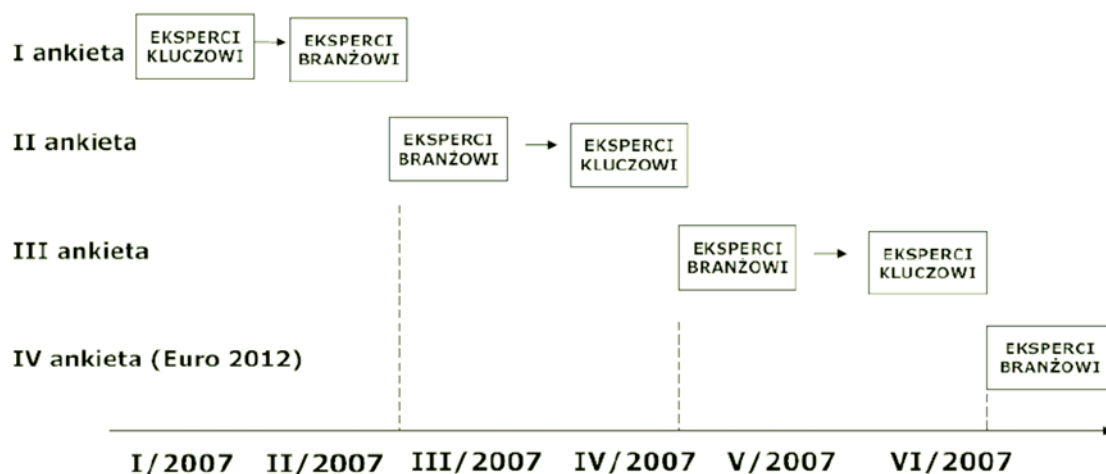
I ankieta
EKSPERCI KLUCZOWI
EKSPERCI BRANŻOWI

II ankieta
EKSPERCI BRANŻOWI
EKSPERCI KLUCZOWI

III ankieta
EKSPERCI BRANŻOWI
EKSPERCI KLUCZOWI

IV ankieta (Euro 2012)
EKSPERCI BRANŻOWI

I/2007 II/2007 III/2007 IV/2007 V/2007 VI/2007